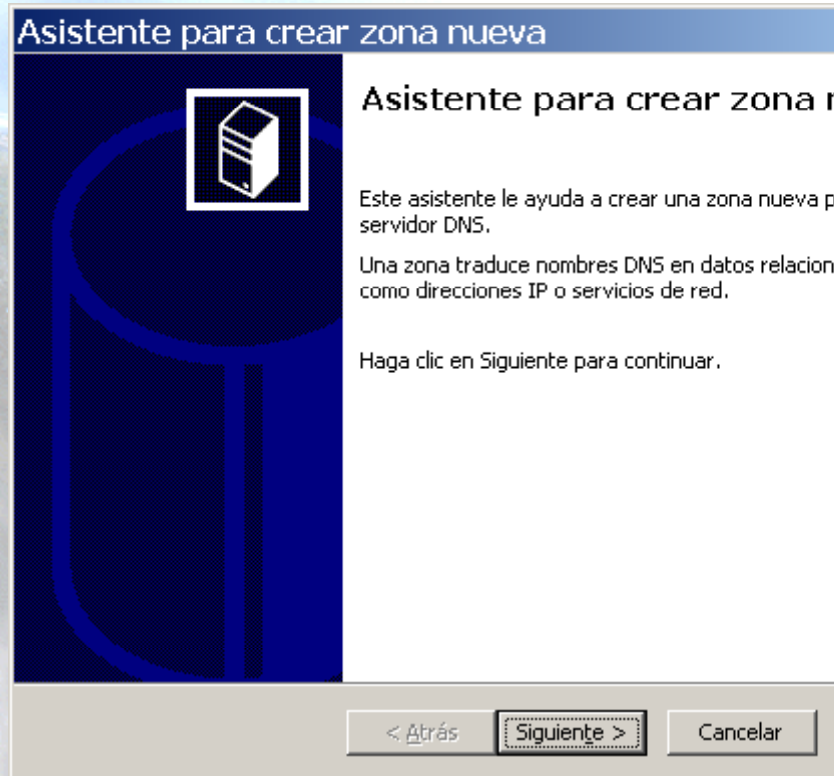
Asistente para crear zona nueva

Asistente para crear zona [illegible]

Este asistente le ayuda a crear una zona nueva p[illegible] servidor DNS.

Una zona traduce nombres DNS en datos relacion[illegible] como direcciones IP o servicios de red.

Haga clic en Siguiente para continuar.

< Atrás
Siguiente >
Cancelar